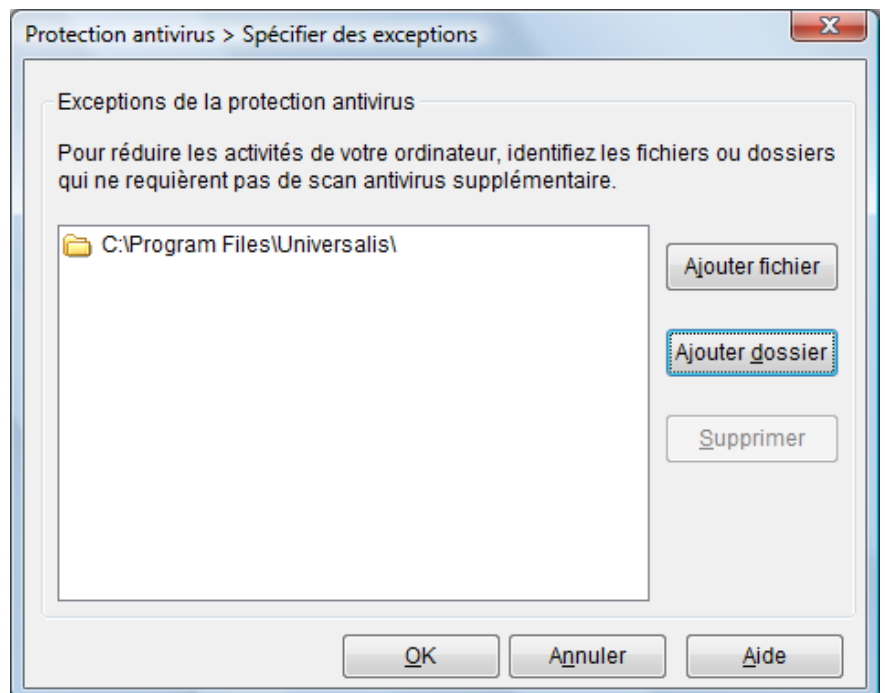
Protection antivirus > Spécifier des exceptions

Exceptions de la protection antivirus

Pour réduire les activités de votre ordinateur, identifiez les fichiers ou dossiers qui ne requièrent pas de scan antivirus supplémentaire.

C:\Program Files\Universalis\

Ajouter fichier

Ajouter dossier

Supprimer

OK

Annuler

Aide